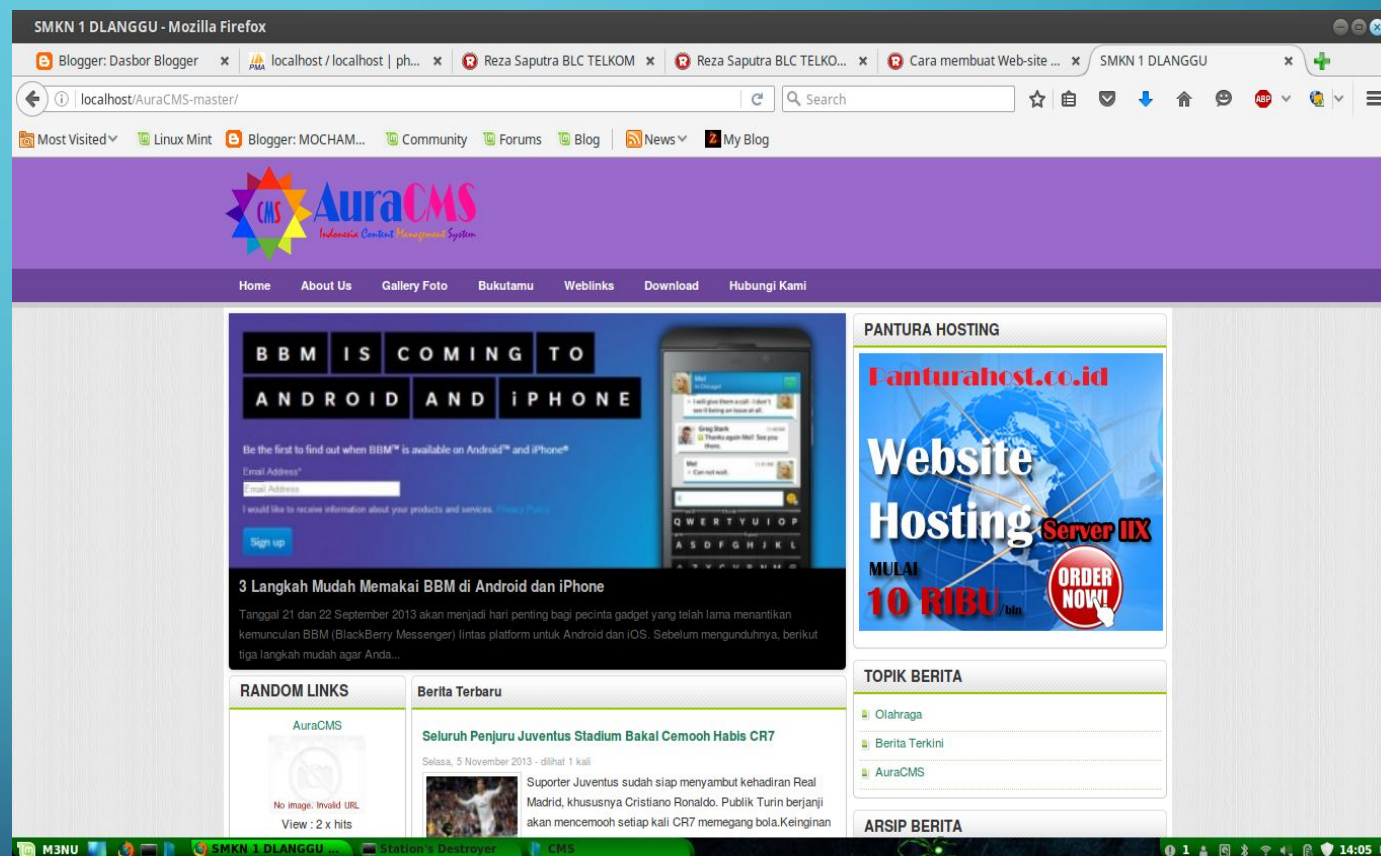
SMKN 1 DLANGGU - Mozilla Firefox

Blogger: Dasbor Blogger × localhost / localhost | ph... × Reza Saputra BLC TELKOM × Reza Saputra BLC TELKO... × Cara membuat Web-site ... × SMKN 1 DLANGGU ×

localhost/AuraCMS-master/

Search

Most Visited Linux Mint Blogger: MOCHAM... Community Forums Blog News My Blog

CMS AuraCMS
Indonesia Content Management System

Home About Us Gallery Foto Bukutamu Weblinks Download Hubungi Kami

BBM IS COMING TO ANDROID AND iPHONE

Be the first to find out when BBM™ is available on Android™ and iPhone®

Email Address*

Email Address

I would like to receive information about your products and services. Privacy Policy

Sign up

QWERTYUIOP
ASDFGHJKL

3 Langkah Mudah Memakai BBM di Android dan iPhone

Tanggal 21 dan 22 September 2013 akan menjadi hari penting bagi pecinta gadget yang telah lama menantikan kemunculan BBM (BlackBerry Messenger) lintas platform untuk Android dan iOS. Sebelum mengunduhnya, berikut tiga langkah mudah agar Anda...

PANTURA HOSTING

Panturahost.co.id

Website Hosting Server IIX

MULAI 10 RIBU/bln

ORDER NOW!

TOPIK BERITA

Olahraga

Berita Terkini

AuraCMS

ARSIP BERITA

RANDOM LINKS

AuraCMS

No image. Invalid URL

View : 2 x hits

Berita Terbaru

Seluruh Penjuru Juventus Stadium Bakal Cemooh Habis CR7

Selasa, 5 November 2013 - dilihat 1 kali

Suporter Juventus sudah siap menyambut kehadiran Real Madrid, khususnya Cristiano Ronaldo. Publik Turin berjanji akan mencemooh setiap kali CR7 memegang bola.Keinginan

M3NU SMKN 1 DLANGGU ... Station's Destroyer CMS

14:05